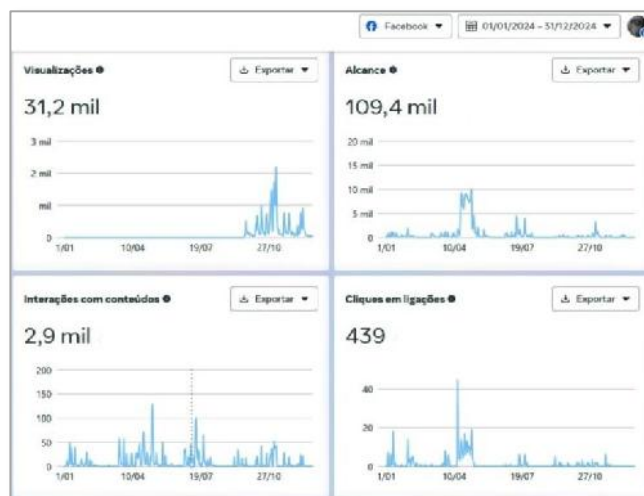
Facebook ▾ 01/01/2024 - 31/12/2024 ▾

Visualizações
Exportar ▾
31,2 mil
3 mil
2 mil
mil
0
1/01 10/04 19/07 27/10

Alcance
Exportar ▾
109,4 mil
20 mil
15 mil
10 mil
5 mil
0
1/01 10/04 19/07 27/10

Interações com conteúdos
Exportar ▾
2,9 mil
200
150
100
50
0
1/01 10/04 19/07 27/10

Cliques em ligações
Exportar ▾
439
40
20
0
1/01 10/04 19/07 27/10